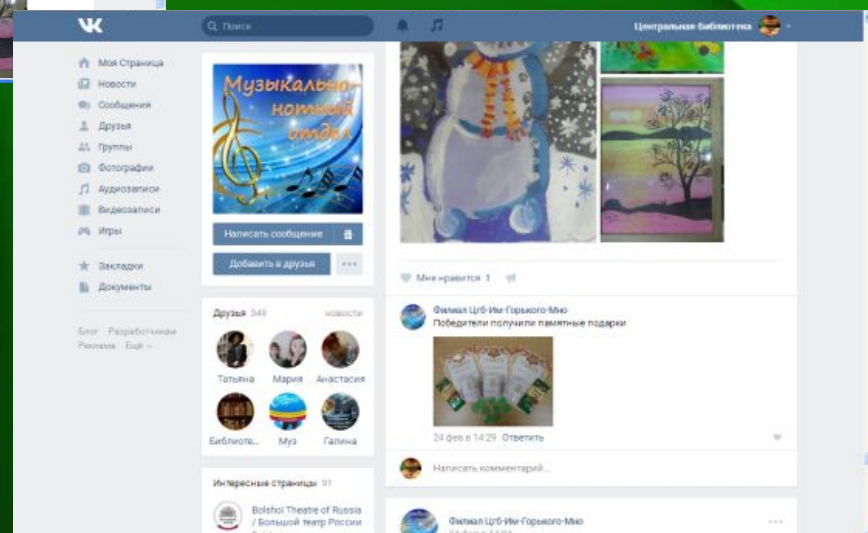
VK

Поиск

Центральная-библиотека

Моя Страница
Новости
Сообщения
Друзья
Группы
Фотографии
Аудиозаписи
Видеозаписи
Игры

Закладки
Документы

Блог Разработчикам
Реклама Ещё

Музыкально-нотный отдел

Написать сообщение

Добавить в друзья

Друзья 349 новости

Татьяна
Мария
Анастасия
Библиоте...
Муз
Галина

Интересные страницы 91

Bolshoi Theatre of Russia / Большой театр России

Мне нравится 1

Филиал Цгб-Им-Горького-Мно
Победители получили памятные подарки

24 фев в 14:29 Ответить

Написать комментарий...

Филиал Цгб-Им-Горького-Мно
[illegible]